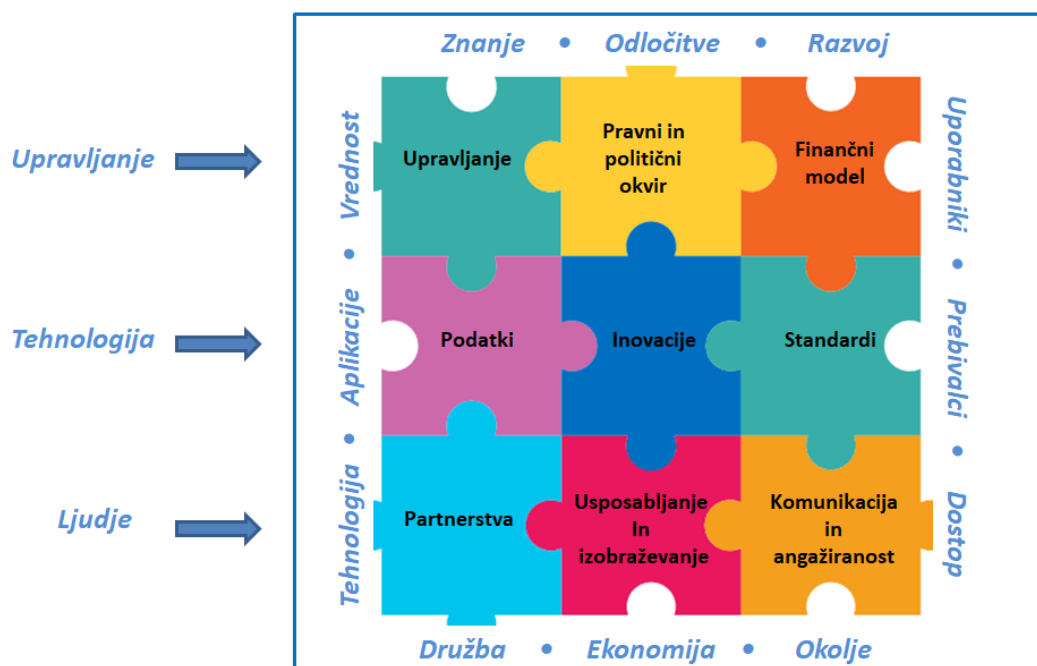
Znanje • Odločitve • Razvoj

Upravljanje

Tehnologija

Ljudje

Vrednost • Aplikacije • Tehnologija

Upravljanje

Pravni in politični okvir

Finančni model

Podatki

Inovacije

Standardi

Partnerstva

Usposabljanje In izobraževanje

Komunikacija in angažiranost

Uporabniki • Prebivalci • Dostop

Družba • Ekonomija • Okolje